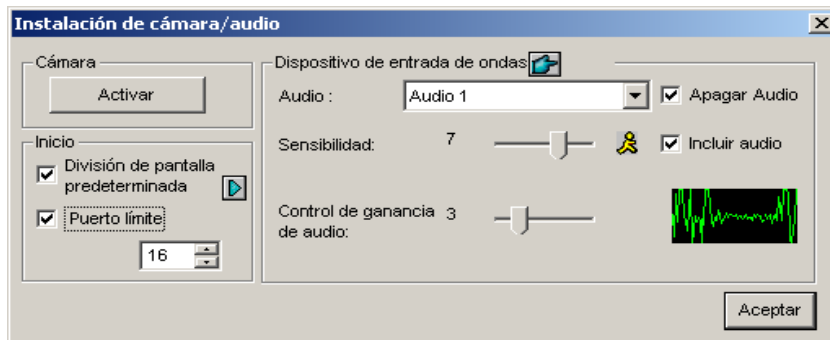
Instalación de cámara/audio
X

Cámara
Activar

Inicio
División de pantalla predeterminada
Puerto límite
16

Dispositivo de entrada de ondas
Audio :
Audio 1
Apagar Audio
Sensibilidad:
7
Incluir audio
Control de ganancia de audio:
3

Aceptar